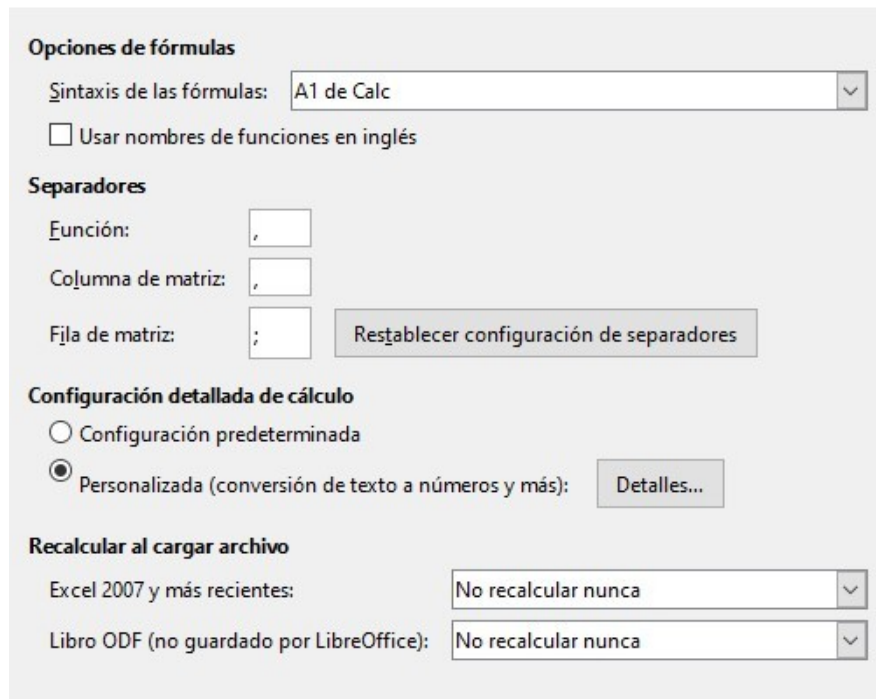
Opciones de fórmulas

Sintaxis de las fórmulas: A1 de Calc

Usar nombres de funciones en inglés

Separadores

Función: ,

Columna de matriz: ,

Fila de matriz: ;

Restablecer configuración de separadores

Configuración detallada de cálculo

Configuración predeterminada

Personalizada (conversión de texto a números y más): Detalles...

Recalcular al cargar archivo

Excel 2007 y más recientes: No recalcular nunca

Libro ODF (no guardado por LibreOffice): No recalcular nunca